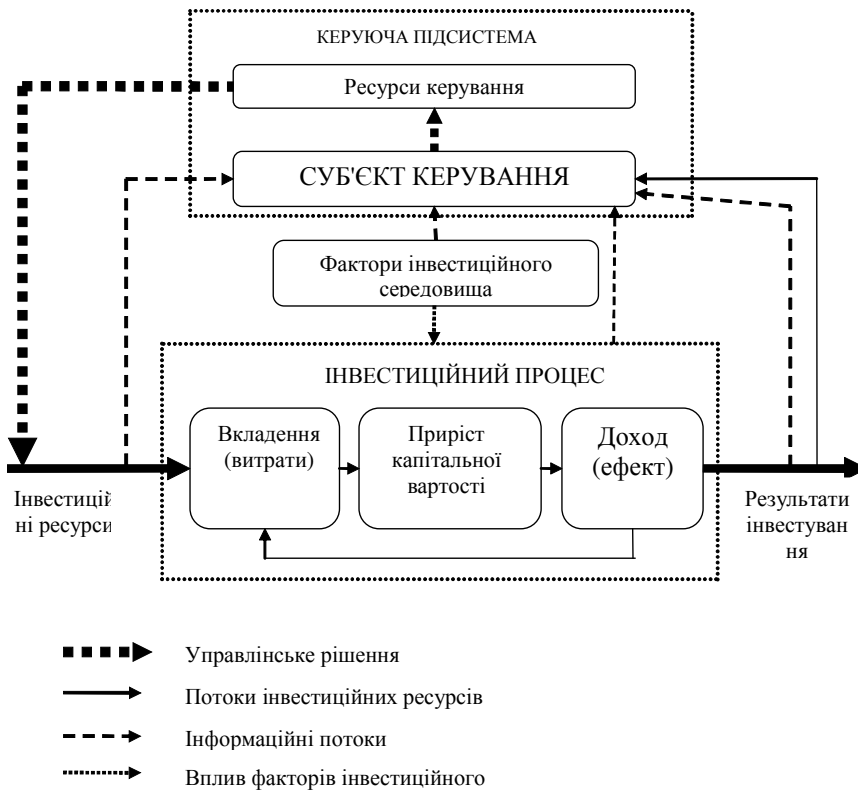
КЕРУЮЧА ПІДСИСТЕМА

Ресурси керування

СУБ'ЄКТ КЕРУВАННЯ

Фактори інвестиційного середовища

ІНВЕСТИЦІЙНИЙ ПРОЦЕС

Вкладення (витрати)

Приріст капітальної вартості

Доход (ефект)

Інвестиційні ресурси

Результати інвестування

Управлінське рішення

Потоки інвестиційних ресурсів

Інформаційні потоки

Вплив факторів інвестиційного